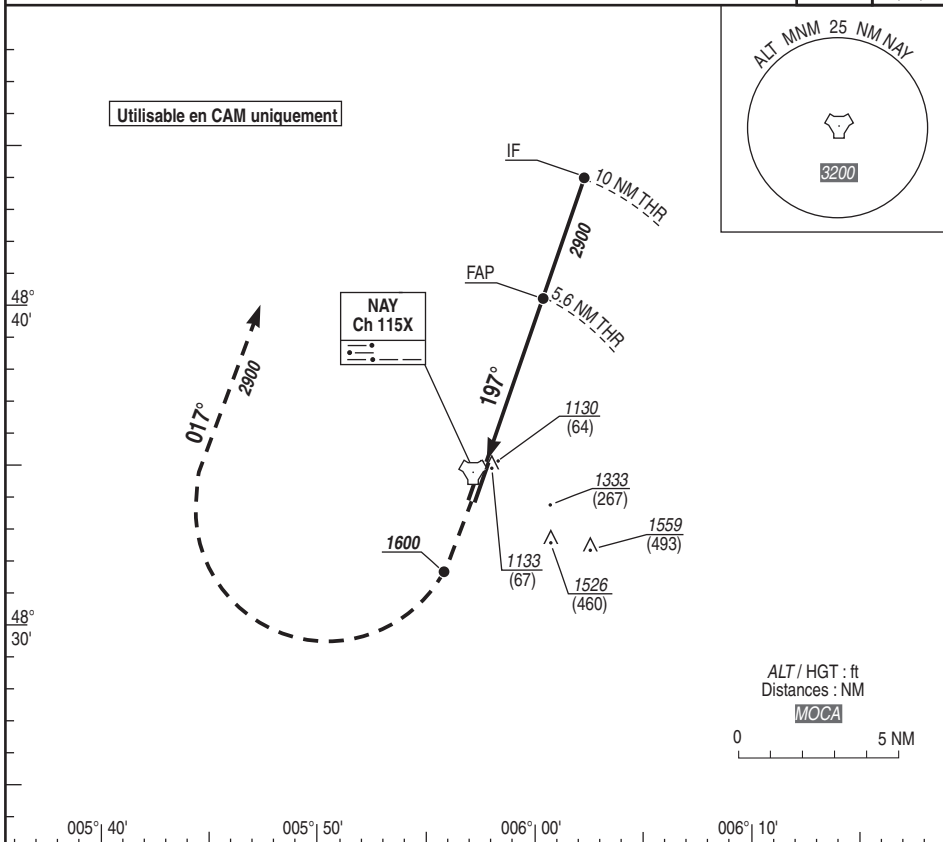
ALT MNM 25 NM NAY

3200

Utilisable en CAM uniquement

IF

10 NM THR

2900

FAP

5,6 NM THR

48°
40'

NAY
Ch 115X

197°

017°

2900

1130
(64)

1333
(267)

1559
(493)

1600

1133
(67)

1526
(460)

48°
30'

ALT / HGT : ft
Distances : NM
MOCA

0 5 NM

005° 40'
005° 50'
006° 00'
006° 10'